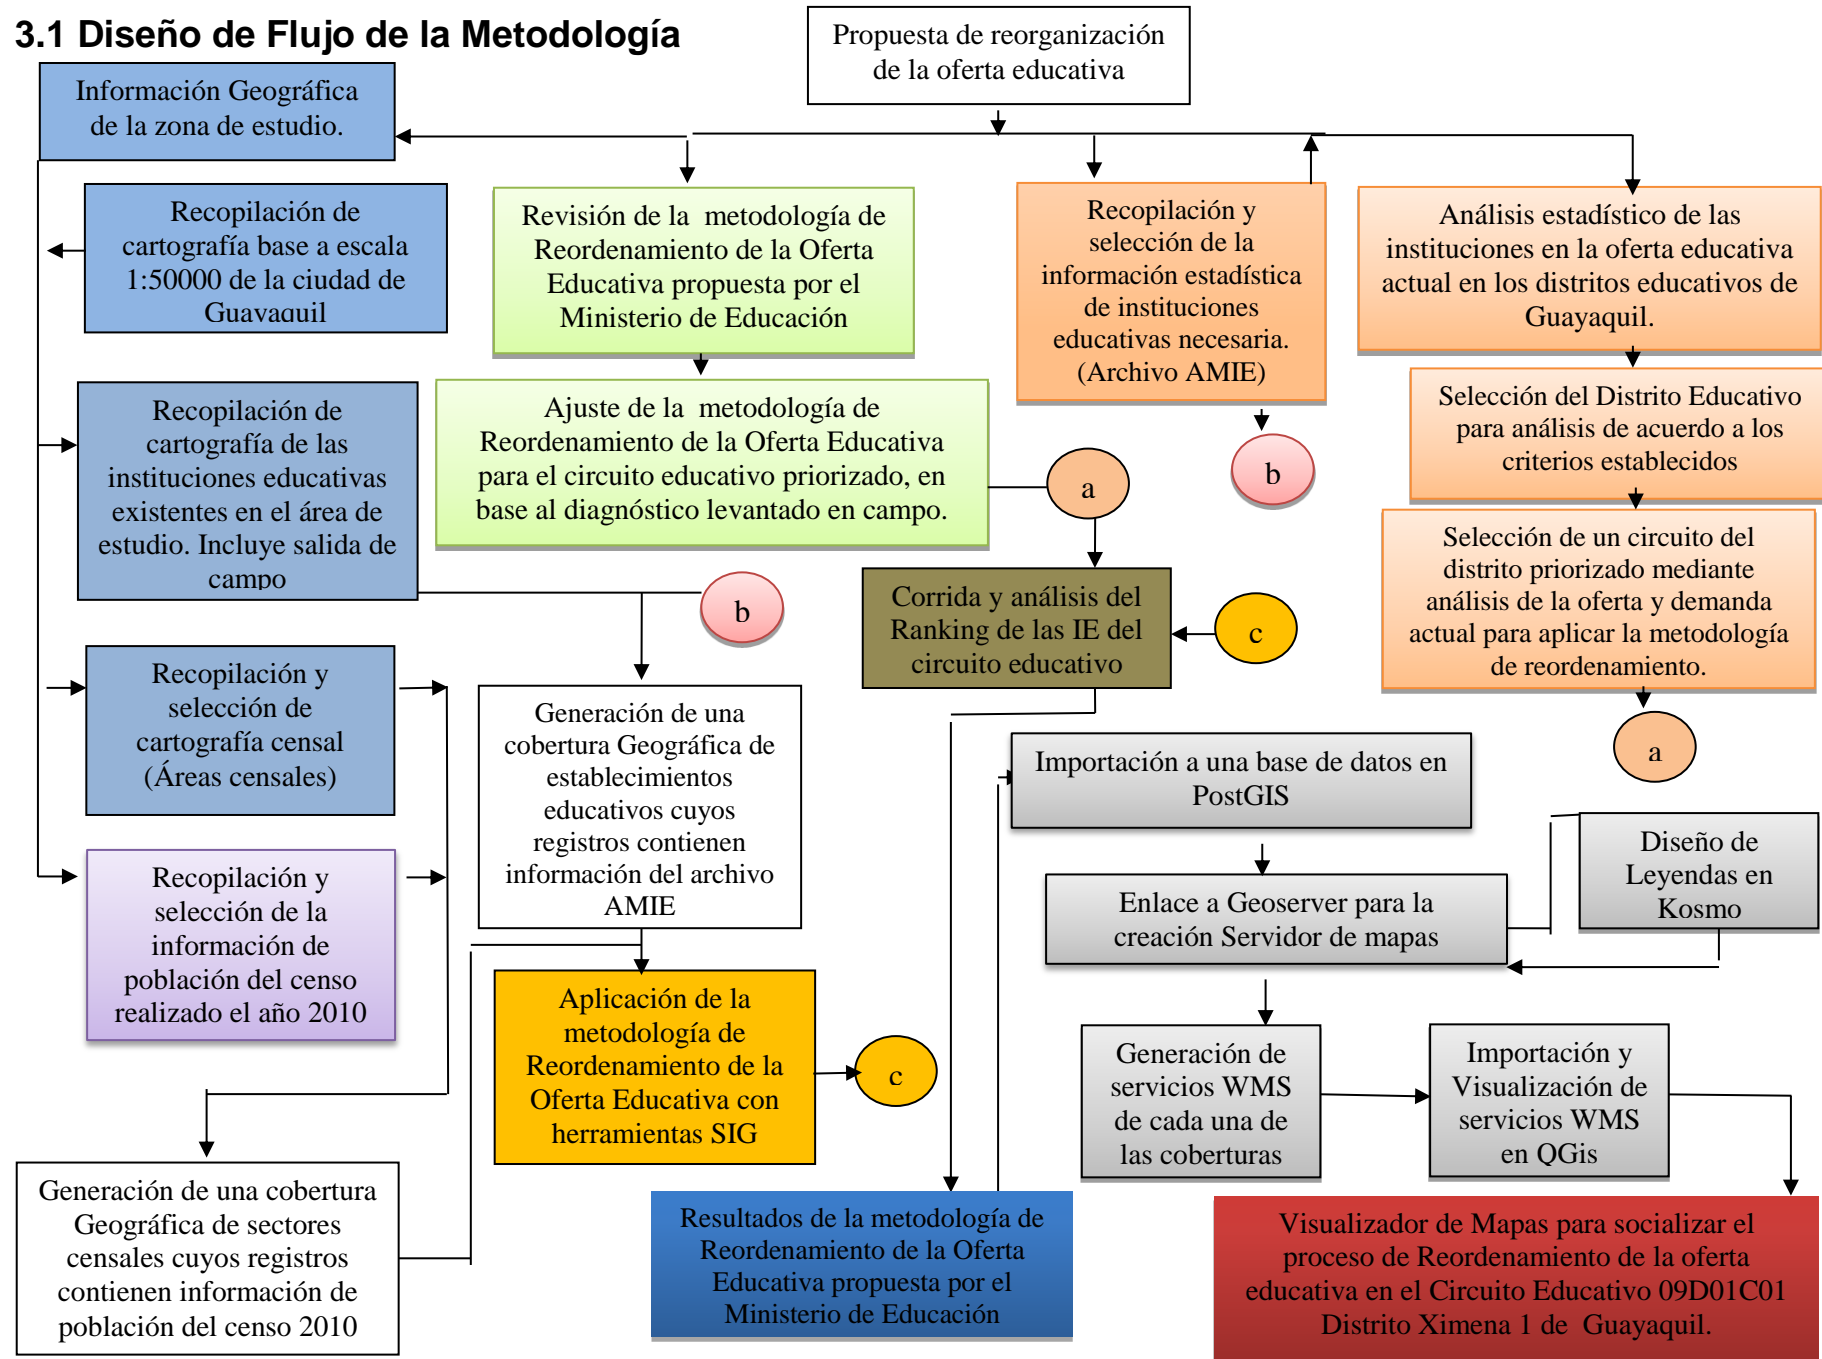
3.1 Diseño de Flujo de la Metodología

Propuesta de reorganización de la oferta educativa

Información Geográfica de la zona de estudio.

Recopilación de cartografía base a escala 1:50000 de la ciudad de Guayaquil

Revisión de la metodología de Reordenamiento de la Oferta Educativa propuesta por el Ministerio de Educación

Recopilación y selección de la información estadística de instituciones educativas necesaria. (Archivo AMIE)

Análisis estadístico de las instituciones en la oferta educativa actual en los distritos educativos de Guayaquil.

Selección del Distrito Educativo para análisis de acuerdo a los criterios establecidos

Recopilación de cartografía de las instituciones educativas existentes en el área de estudio. Incluye salida de campo

Ajuste de la metodología de Reordenamiento de la Oferta Educativa para el circuito educativo priorizado, en base al diagnóstico levantado en campo.

a

b

Selección de un circuito del distrito priorizado mediante análisis de la oferta y demanda actual para aplicar la metodología de reordenamiento.

b

Corrida y análisis del Ranking de las IE del circuito educativo

c

Recopilación y selección de cartografía censal (Áreas censales)

Generación de una cobertura Geográfica de establecimientos educativos cuyos registros contienen información del archivo AMIE

a

Importación a una base de datos en PostGIS

Diseño de Leyendas en Kosmo

Recopilación y selección de la información de población del censo realizado el año 2010

Enlace a Geoserver para la creación Servidor de mapas

Aplicación de la metodología de Reordenamiento de la Oferta Educativa con herramientas SIG

c

Generación de servicios WMS de cada una de las coberturas

Importación y Visualización de servicios WMS en QGis

Generación de una cobertura Geográfica de sectores censales cuyos registros contienen información de población del censo 2010

Resultados de la metodología de Reordenamiento de la Oferta Educativa propuesta por el Ministerio de Educación

Visualizador de Mapas para socializar el proceso de Reordenamiento de la oferta educativa en el Circuito Educativo 09D01C01 Distrito Ximena 1 de Guayaquil.